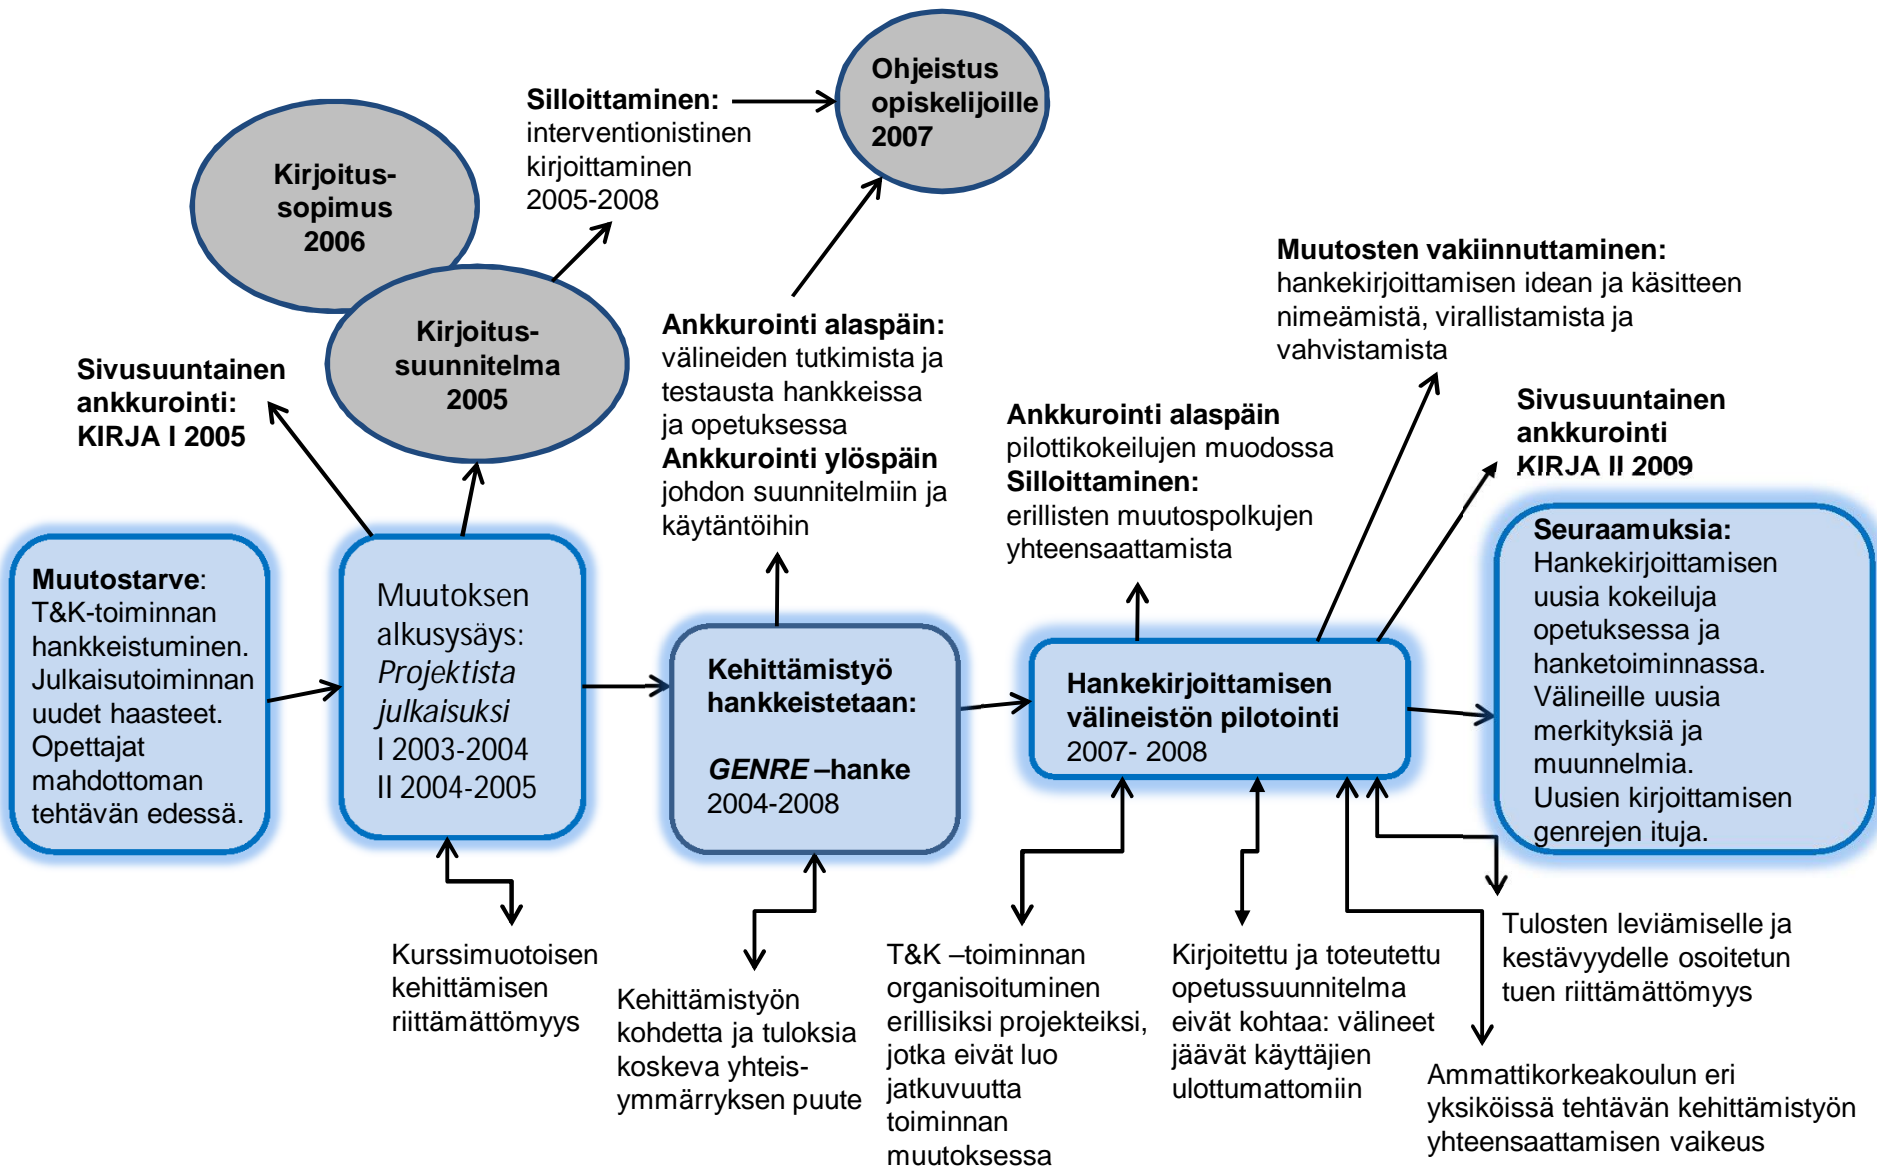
Ohjeistus opiskelijoille 2007

Silloittaminen: interventionistinen kirjoittaminen 2005-2008

Kirjoitus-sopimus 2006

Kirjoitus-suunnitelma 2005

Sivusuuntainen ankkurointi: KIRJA I 2005

Ankkurointi alaspäin: välineiden tutkimista ja testausta hankkeissa ja opetuksessa
Ankkurointi ylöspäin johdon suunnitelmiin ja käytäntöihin

Muutosten vakiinnuttaminen: hankekirjoittamisen idean ja käsitteen nimeämistä, virallistamista ja vahvistamista

Ankkurointi alaspäin pilottikokeilujen muodossa
Silloittaminen: erillisten muutospolkujen yhteensaattamista

Sivusuuntainen ankkurointi KIRJA II 2009

Muutostarve: T&K-toiminnan hankkeistuminen. Julkaisutoiminnan uudet haasteet. Opettajat mahdottoman tehtävän edessä.

Muutoksen alkusysäys: Projektista julkaisuksi I 2003-2004 II 2004-2005

Kehittämistyö hankkeistetaan:

GENRE –hanke 2004-2008

Hankekirjoittamisen välineistön pilotointi 2007- 2008

Seuraamuksia: Hankekirjoittamisen uusia kokeiluja opetuksessa ja hanketoiminnassa. Välineille uusia merkityksiä ja muunnelmia. Uusien kirjoittamisen genrejen ituja.

Kurssimuotoisen kehittämisen riittämättömyys

Kehittämistyön kohdetta ja tuloksia koskeva yhteis-ymmärryksen puute

T&K –toiminnan organisoituminen erillisiksi projekteiksi, jotka eivät luo jatkuvuutta toiminnan muutoksessa

Kirjoitettu ja toteutettu opetussuunnitelma eivät kohtaa: välineet jäävät käyttäjien ulottumattomiin

Tulosten leviämiselle ja kestävyydelle osoitetun tuen riittämättömyys

Ammattikorkeakoulun eri yksiköissä tehtävän kehittämistyön yhteensaattamisen vaikeus